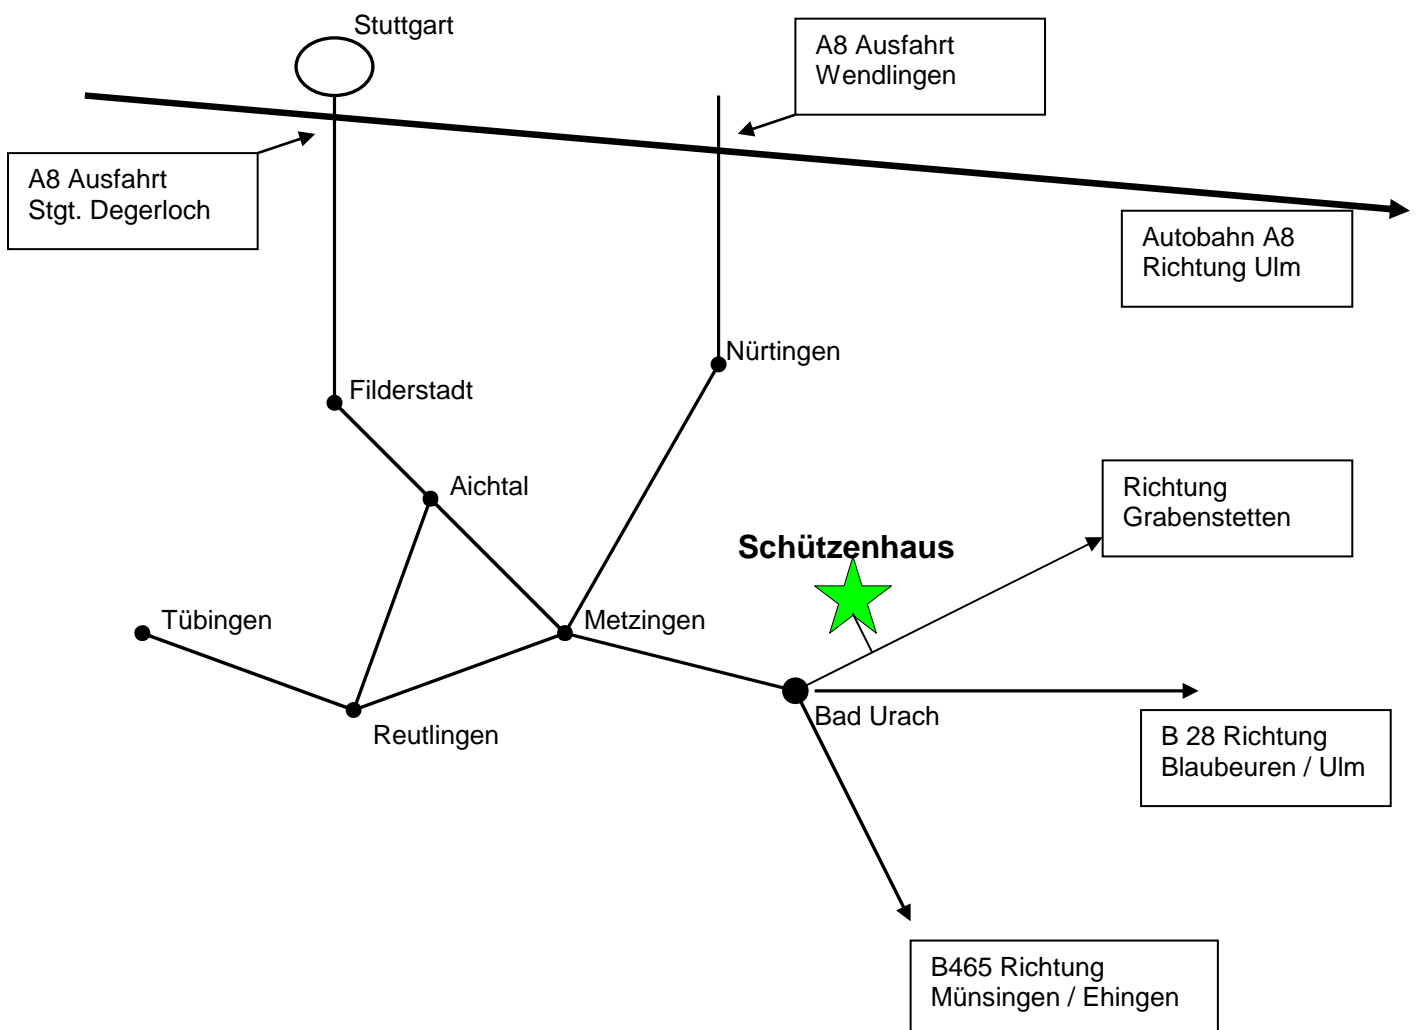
Stuttgart

A8 Ausfahrt
Wendlingen

A8 Ausfahrt
Stgt. Degerloch

Autobahn A8
Richtung Ulm

Nürtingen

Filderstadt

Aichtal

Richtung
Grabenstetten

Schützenhaus

Tübingen

Metzingen

Reutlingen

Bad Urach

B 28 Richtung
Blaubeuren / Ulm

B465 Richtung
Münsingen / Ehingen